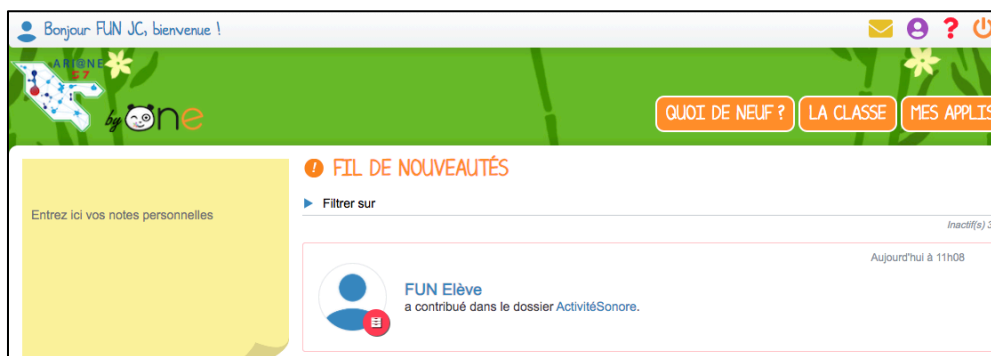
Bonjour FUN JC, bienvenue !

ARI@NE 57

by ONE

QUOI DE NEUF ?
LA CLASSE
MES APPLIS

Entrez ici vos notes personnelles

FIL DE NOUVEAUTÉS

Filtrer sur

Inactif(s) 3

Aujourd'hui à 11h08

FUN Elève
a contribué dans le dossier ActivitéSonore.